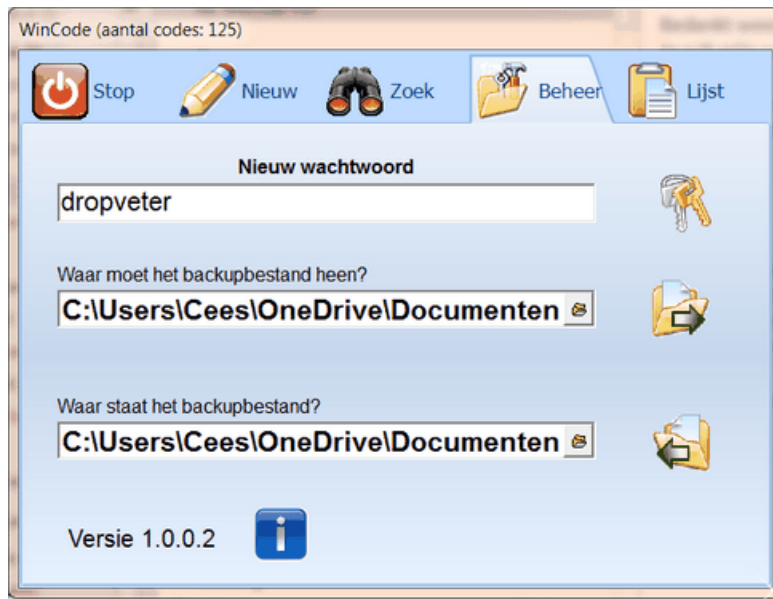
WinCode (aantal codes: 125)

Stop

Nieuw

Zoek

Beheer

Lijst

Nieuw wachtwoord

dropveter

Waar moet het backupbestand heen?

C:\Users\Cees\OneDrive\Documenten

Waar staat het backupbestand?

C:\Users\Cees\OneDrive\Documenten

Versie 1.0.0.2